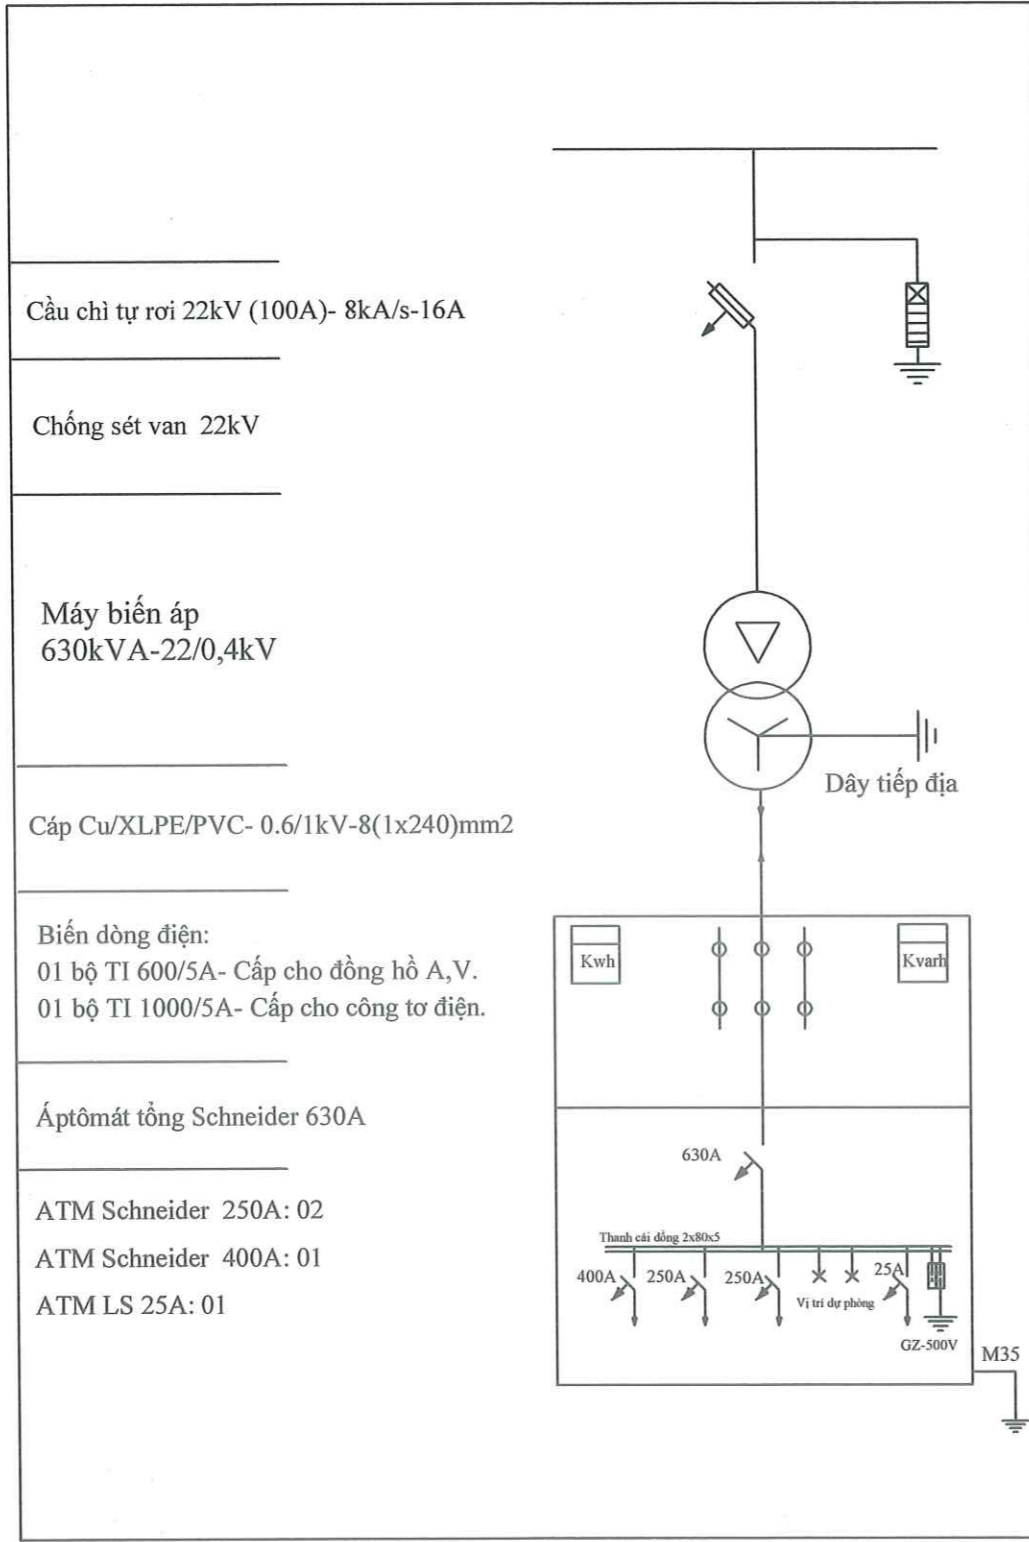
Cầu chì tự rơi 22kV (100A)- 8kA/s-16A

Chống sét van 22kV

Máy biến áp
630kVA-22/0,4kV

Dây tiếp địa

Cáp Cu/XLPE/PVC- 0.6/1kV-8(1x240)mm2

Biến dòng điện:
01 bộ TI 600/5A- Cấp cho đồng hồ A,V.
01 bộ TI 1000/5A- Cấp cho công tơ điện.

Kwh

Kvarh

Áptômát tổng Schneider 630A

630A

ATM Schneider 250A: 02
ATM Schneider 400A: 01
ATM LS 25A: 01

Thanh cái đồng 2x80x5

400A

250A

250A

Vị trí dự phòng

25A

GZ-500V

M35